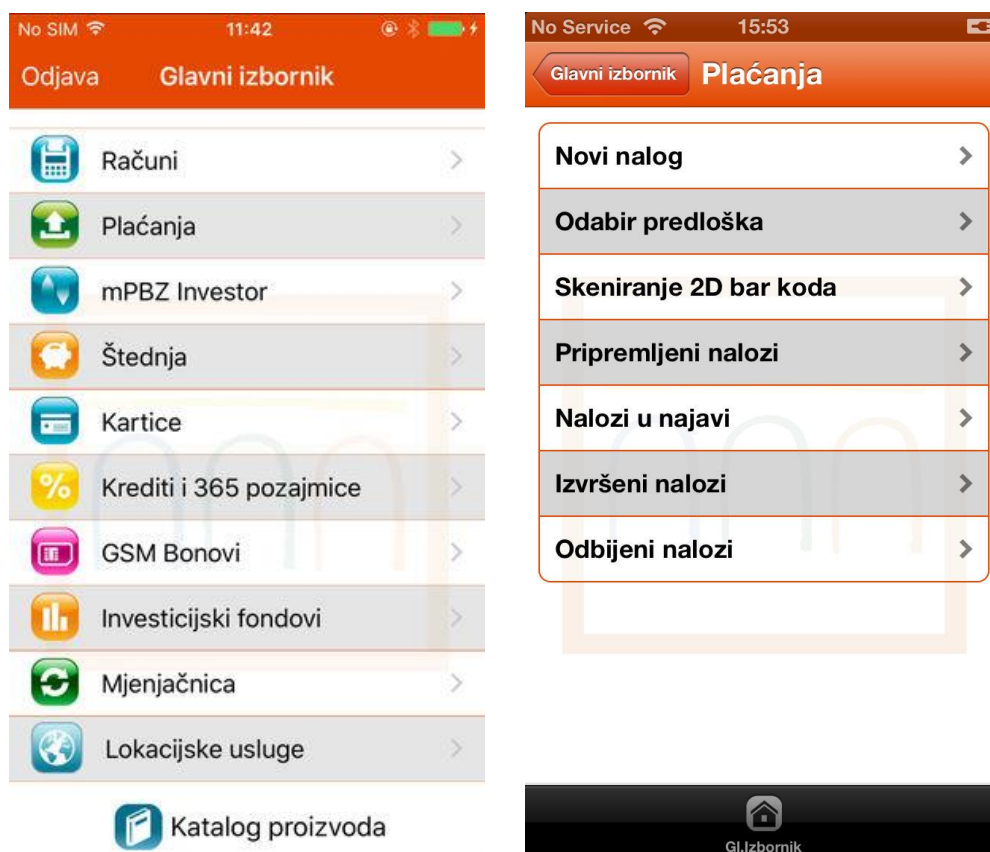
No SIM 11:42

Odjava Glavni izbornik

Računi
Plaćanja
mPBZ Investor
Štednja
Kartice
Krediti i 365 pozajmice
GSM Bonovi
Investicijski fondovi
Mjenjačnica
Lokacijske usluge

Katalog proizvoda

No Service 15:53

Glavni izbornik Plaćanja

Novi nalog
Odabir predloška
Skeniranje 2D bar koda
Pripremljeni nalozi
Nalozi u najavi
Izvršeni nalozi
Odbijeni nalozi

Gl.Izbornik